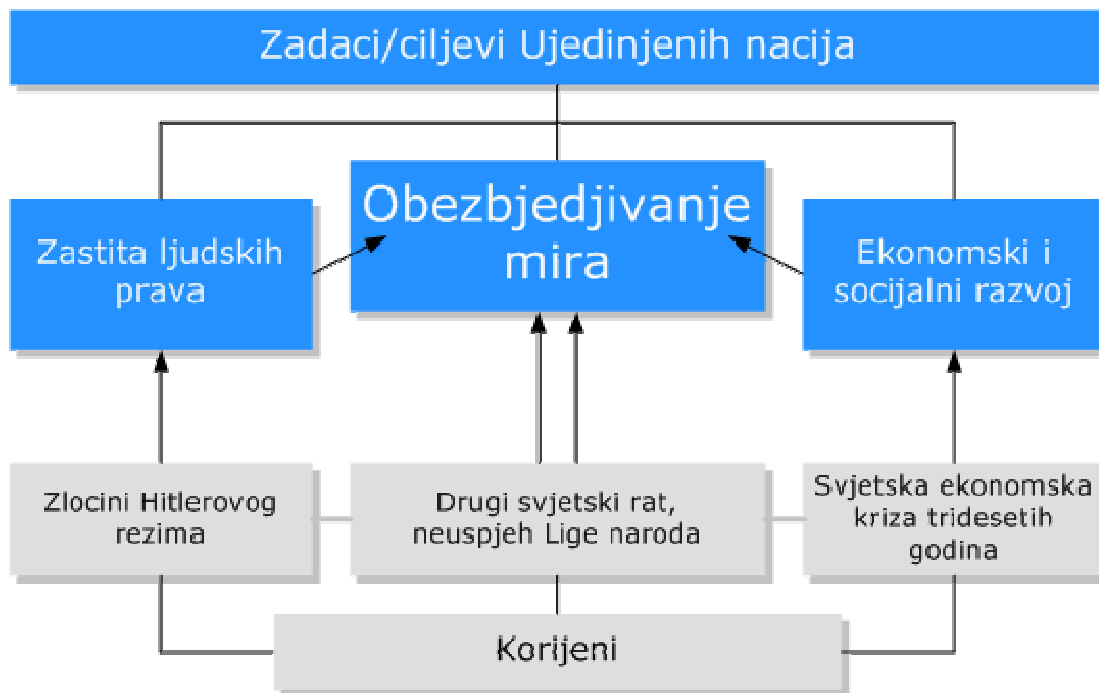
Zadaci/ciljevi Ujedinjenih nacija

Zastita ljudskih prava

Obezbjedjivanje mira

Ekonomski i socijalni razvoj

Zlocini Hitlerovog rezima

Drugi svjetski rat, neuspjeh Lige naroda

Svjetska ekonomska kriza tridesetih godina

Korijeni